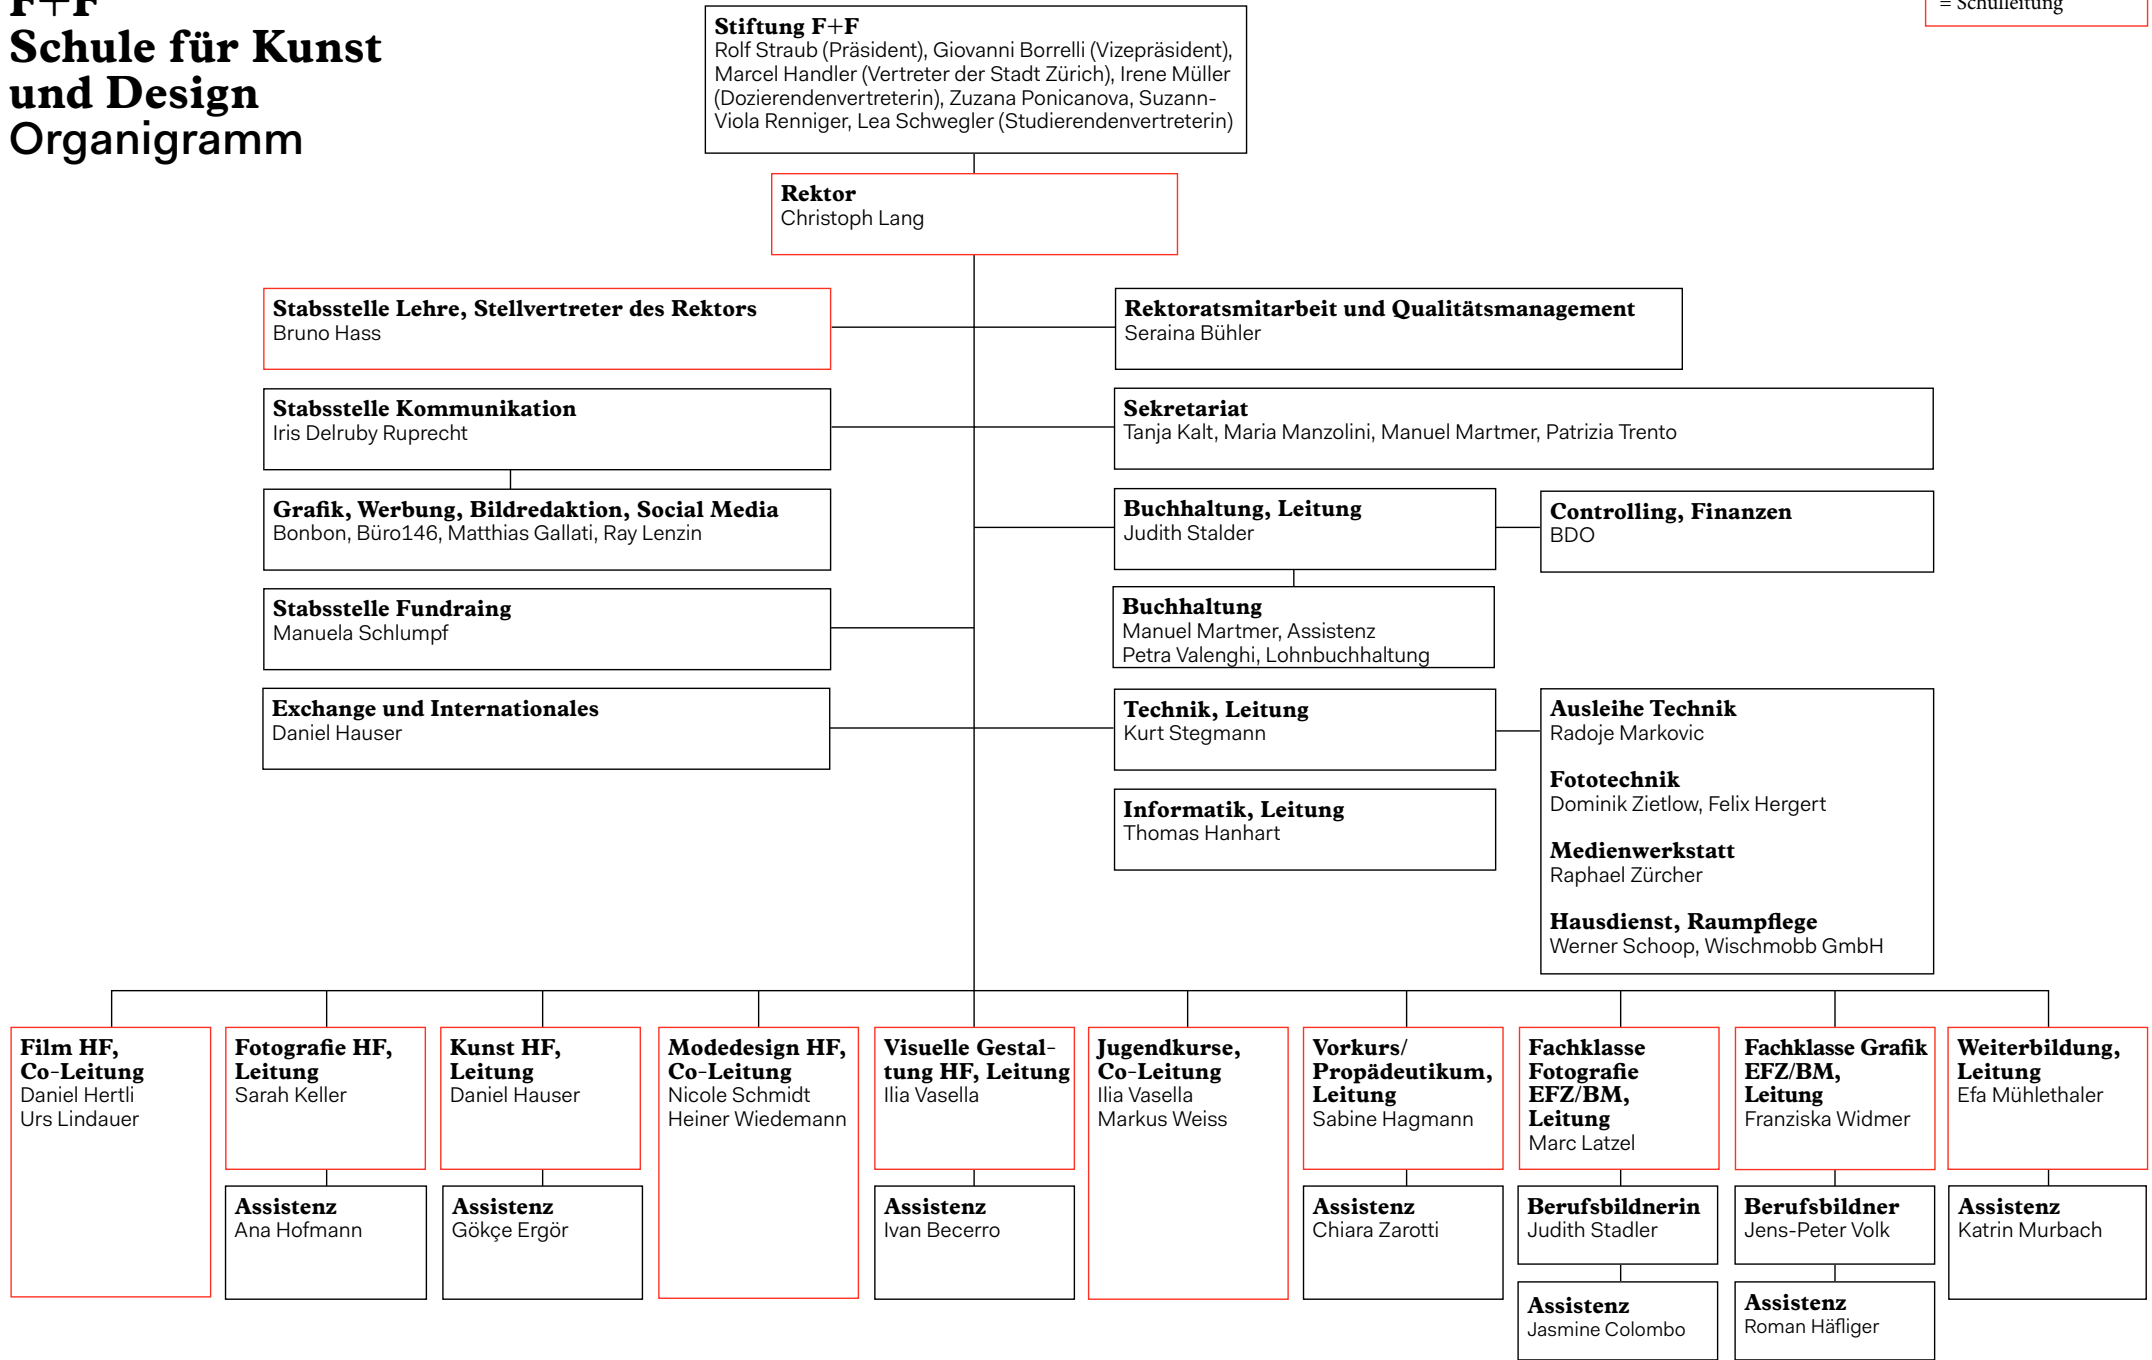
F+F
Schule für Kunst und Design
Organigramm

= Schulleitung

**Stiftung F+F**
Rolf Straub (Präsident), Giovanni Borrelli (Vizepräsident), Marcel Handler (Vertreter der Stadt Zürich), Irene Müller (Dozierendenvertreterin), Zuzana Ponicanova, Suzann-Viola Renniger, Lea Schwegler (Studierendenvertreterin)

**Rektor**
Christoph Lang

**Stabsstelle Lehre, Stellvertreter des Rektors**
Bruno Hass

**Stabsstelle Kommunikation**
Iris Delruby Ruprecht

**Grafik, Werbung, Bildredaktion, Social Media**
Bonbon, Büro146, Matthias Gallati, Ray Lenzin

**Stabsstelle Fundraing**
Manuela Schlumpf

**Exchange und Internationales**
Daniel Hauser

**Rektoratsmitarbeit und Qualitätsmanagement**
Seraina Bühler

**Sekretariat**
Tanja Kalt, Maria Manzolini, Manuel Martmer, Patrizia Trento

**Buchhaltung, Leitung**
Judith Stalder

**Controlling, Finanzen**
BDO

**Buchhaltung**
Manuel Martmer, Assistenz
Petra Valenghi, Lohnbuchhaltung

**Technik, Leitung**
Kurt Stegmann

**Ausleihe Technik**
Radoje Markovic

**Fototechnik**
Dominik Zietlow, Felix Hergert

**Medienwerkstatt**
Raphael Zürcher

**Hausdienst, Raumpflege**
Werner Schoop, Wischmobb GmbH

**Informatik, Leitung**
Thomas Hanhart

**Film HF, Co-Leitung**
Daniel Hertli
Urs Lindauer

**Fotografie HF, Leitung**
Sarah Keller

**Assistenz**
Ana Hofmann

**Kunst HF, Leitung**
Daniel Hauser

**Assistenz**
Gökçe Ergör

**Modedesign HF, Co-Leitung**
Nicole Schmidt
Heiner Wiedemann

**Visuelle Gestaltung HF, Leitung**
Ilia Vasella

**Assistenz**
Ivan Becerro

**Jugendkurse, Co-Leitung**
Ilia Vasella
Markus Weiss

**Vorkurs/ Propädeutikum, Leitung**
Sabine Hagmann

**Assistenz**
Chiara Zarotti

**Fachklasse Fotografie EFZ/BM, Leitung**
Marc Latzel

**Berufsbildnerin**
Judith Stadler

**Assistenz**
Jasmine Colombo

**Fachklasse Grafik EFZ/BM, Leitung**
Franziska Widmer

**Berufsbildner**
Jens-Peter Volk

**Assistenz**
Roman Häfliger

**Weiterbildung, Leitung**
Efa Mühlethaler

**Assistenz**
Katrin Murbach